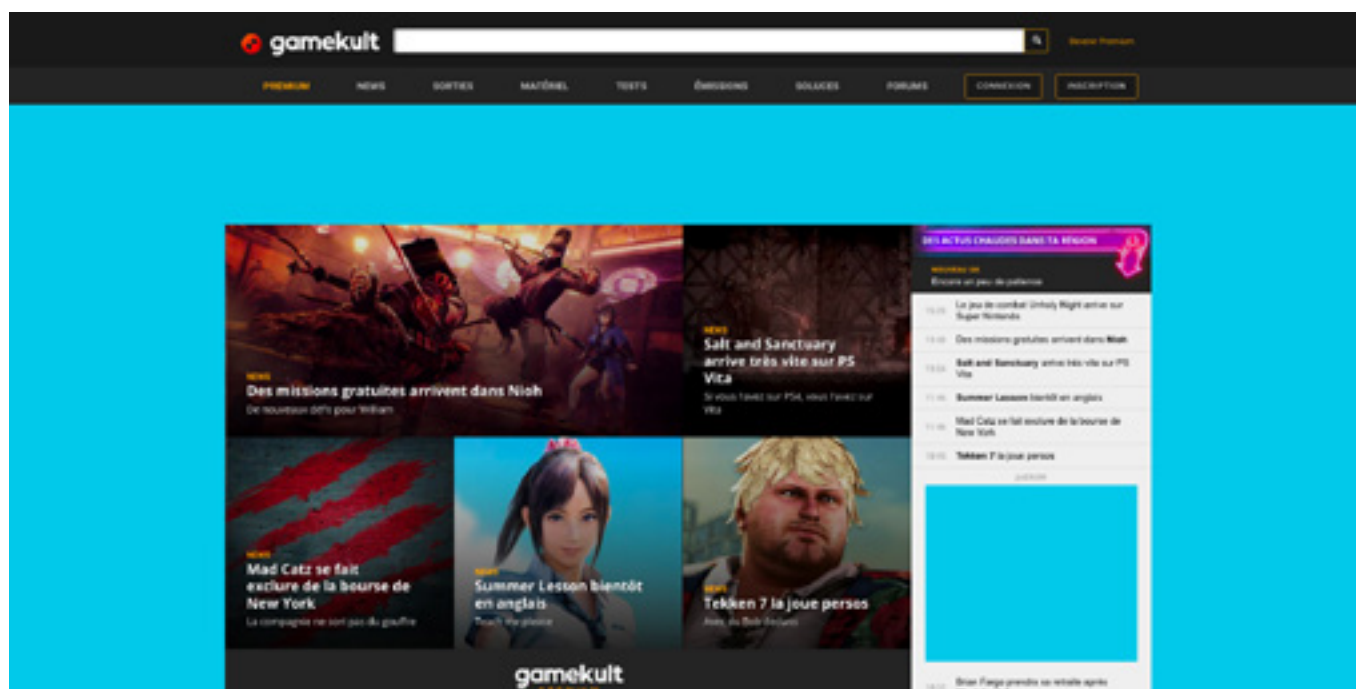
gamekult

Devenir Premium

PREMIUM NEWS SORTIES MATÉRIEL TESTS ÉMISSIONS SOLUCES FORUMS CONNEXION INSCRIPTION

NEWS
Des missions gratuites arrivent dans Nioh
De nouveaux défis pour William

NEWS
Salt and Sanctuary arrive très vite sur PS Vita
Si vous l'avez sur PS4, vous l'avez sur Vita

DES ACTUS CHAUDES DANS TA RÉGION

NOUVEAU OK
Encore un peu de patience

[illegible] Le jeu de combat Unholy Night arrive sur Super Nintendo
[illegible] Des missions gratuites arrivent dans Nioh
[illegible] Salt and Sanctuary arrive très vite sur PS Vita
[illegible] Summer Lesson bientôt en anglais
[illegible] Mad Catz se fait exclure de la bourse de New York
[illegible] Tekken 7 la joue persos

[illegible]

NEWS
Mad Catz se fait exclure de la bourse de New York
La compagnie ne sort pas du gouffre

NEWS
Summer Lesson bientôt en anglais
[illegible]

NEWS
Tekken 7 la joue persos
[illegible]

gamekult

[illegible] Brian Fargo prendra sa retraite après